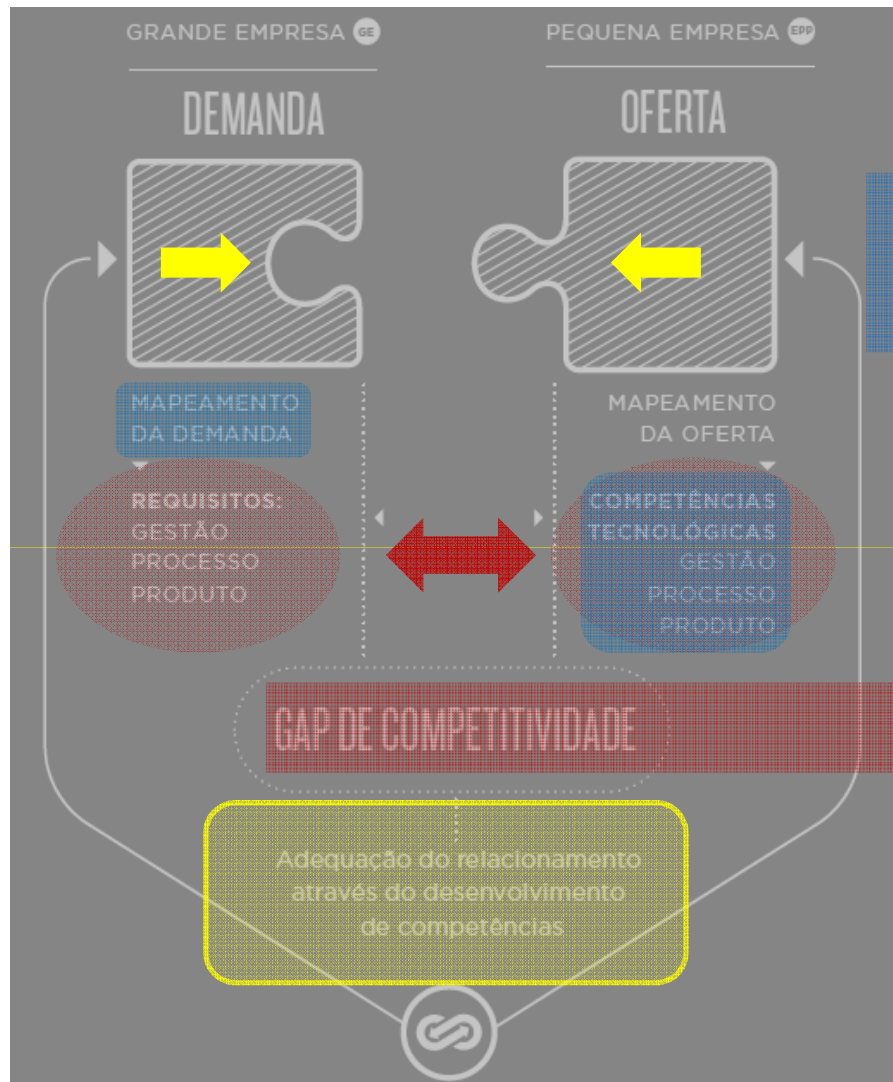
GRANDE EMPRESA GE

PEQUENA EMPRESA EPP

DEMANDA

OFERTA

MAPEAMENTO DA DEMANDA

MAPEAMENTO DA OFERTA

REQUISITOS: GESTÃO PROCESSO PRODUTO

COMPETÊNCIAS TECNOLÓGICAS GESTÃO PROCESSO PRODUTO

GAP DE COMPETITIVIDADE

Adequação do relacionamento através do desenvolvimento de competências